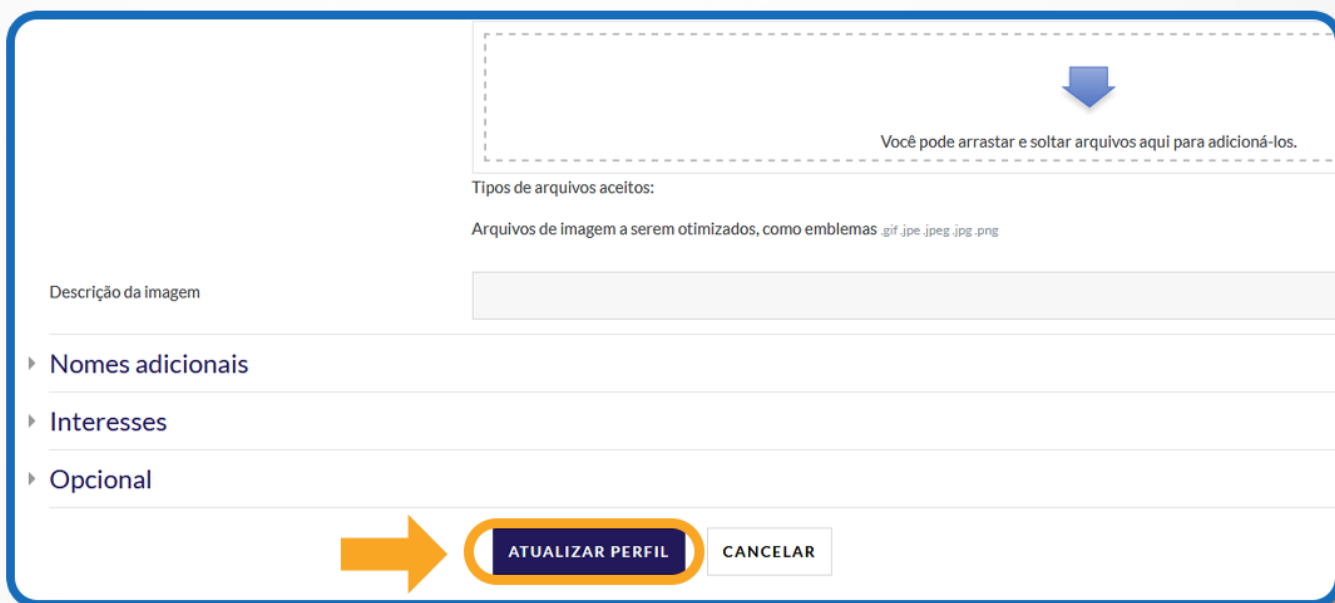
Você pode arrastar e soltar arquivos aqui para adicioná-los.

Tipos de arquivos aceitos:

Arquivos de imagem a serem otimizados, como emblemas .gif .jpe .jpeg .jpg .png

Descrição da imagem

Nomes adicionais

Interesses

Opcional

ATUALIZAR PERFIL

CANCELAR